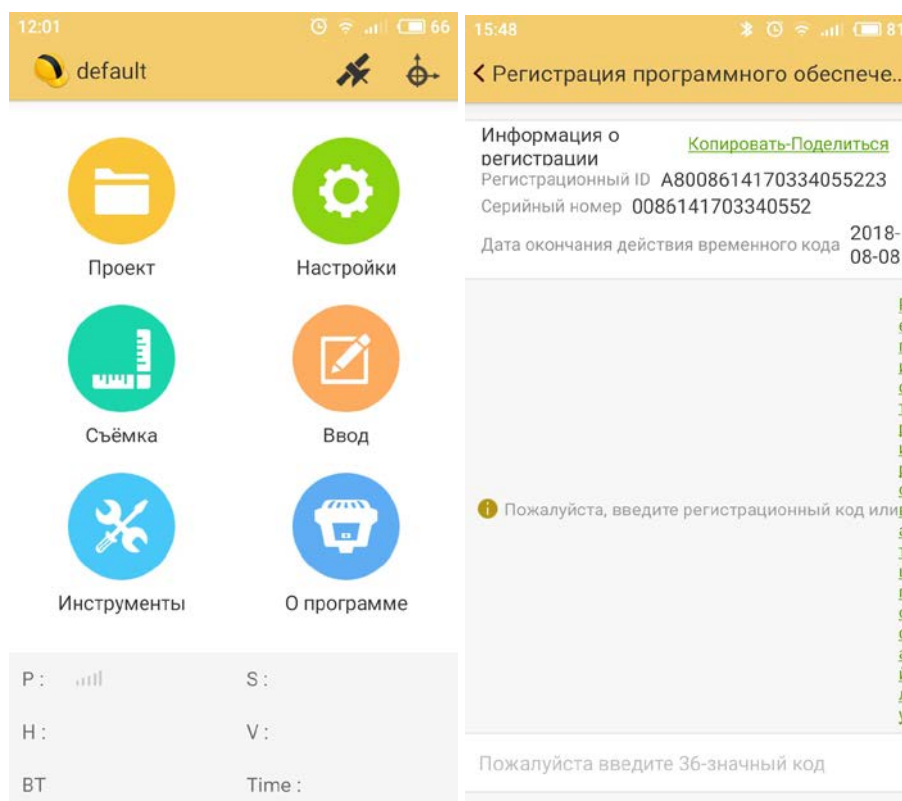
12:01 66

default

Проект

Настройки

Съёмка

Ввод

Инструменты

О программе

P :

S :

H :

V :

BT

Time :

15:48 81

‹ Регистрация программного обеспече...

Информация о регистрации

Копировать-Поделиться

Регистрационный ID A800861417033405522З

Серийный номер 0086141703340552

Дата окончания действия временного кода 2018-08-08

Пожалуйста, введите регистрационный код или

Пожалуйста введите 36-значный код